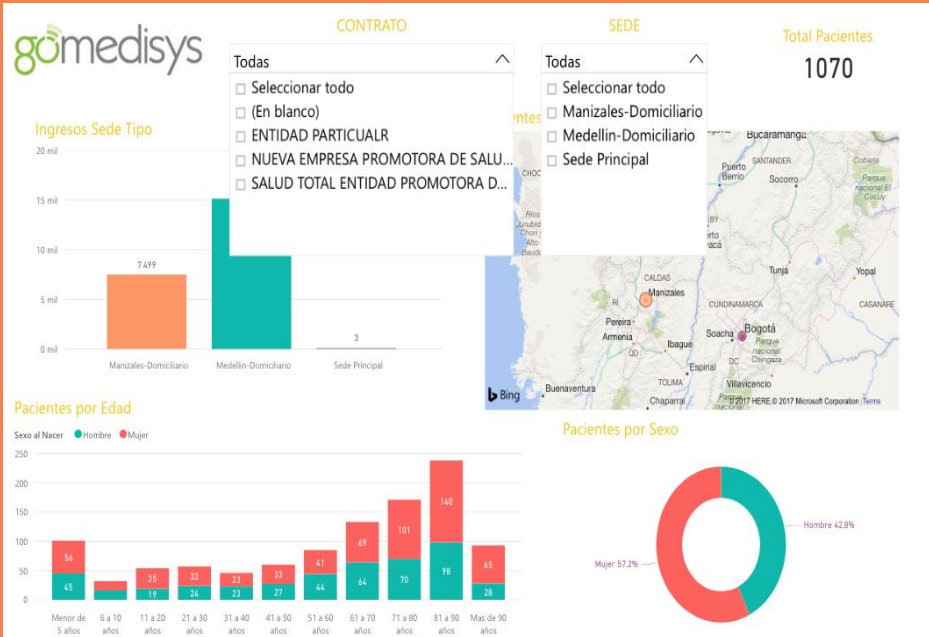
gomedisys

CONTRATO

Todas

Seleccionar todo
(En blanco)
ENTIDAD PARTICUALR
NUEVA EMPRESA PROMOTORA DE SALU...
SALUD TOTAL ENTIDAD PROMOTORA D...

SEDE

Todas

Seleccionar todo
Manizales-Domiciliario
Medellin-Domiciliario
Sede Principal

Total Pacientes
1070

Ingresos Sede Tipo

20 mil
15 mil
10 mil
5 mil
0 mil

7.499

3

Manizales-Domiciliario
Medellin-Domiciliario
Sede Principal

Bucaramanga
Puerto Berrio
SANTANDER
Socorro
Cobuya
Parque nacional El Cocuy
Rios
Jurubid
Chon
Alto
Baudo
CALDAS
Manizales
RI
Pereira
Armenia
QD
Ibagué
Espinal
TOLIMA
Chaparral
Tunja
Yopal
CASANARE
CUNDINAMARCA
Soacha
Bogotá
Parque nacional Chingaza
DC
Villavicencio
Buenaventura
Bing
© 2017 HERE, © 2017 Microsoft Corporation Terms

Pacientes por Edad

Sexo al Nacer ● Hombre ● Mujer

250
200
150
100
50
0

| | Menor de 5 años | 6 a 10 años | 11 a 20 años | 21 a 30 años | 31 a 40 años | 41 a 50 años | 51 a 60 años | 61 a 70 años | 71 a 80 años | 81 a 90 años | Mas de 90 años |
|---|---|---|---|---|---|---|---|---|---|---|---|
| Mujer | 56 | | 35 | 33 | 23 | 33 | | 69 | 101 | 140 | 65 |
| Hombre | 45 | | 19 | 23 | 23 | 27 | 44 | 64 | 70 | 98 | 28 |

Pacientes por Sexo

Hombre 42.8%
Mujer 57.2%